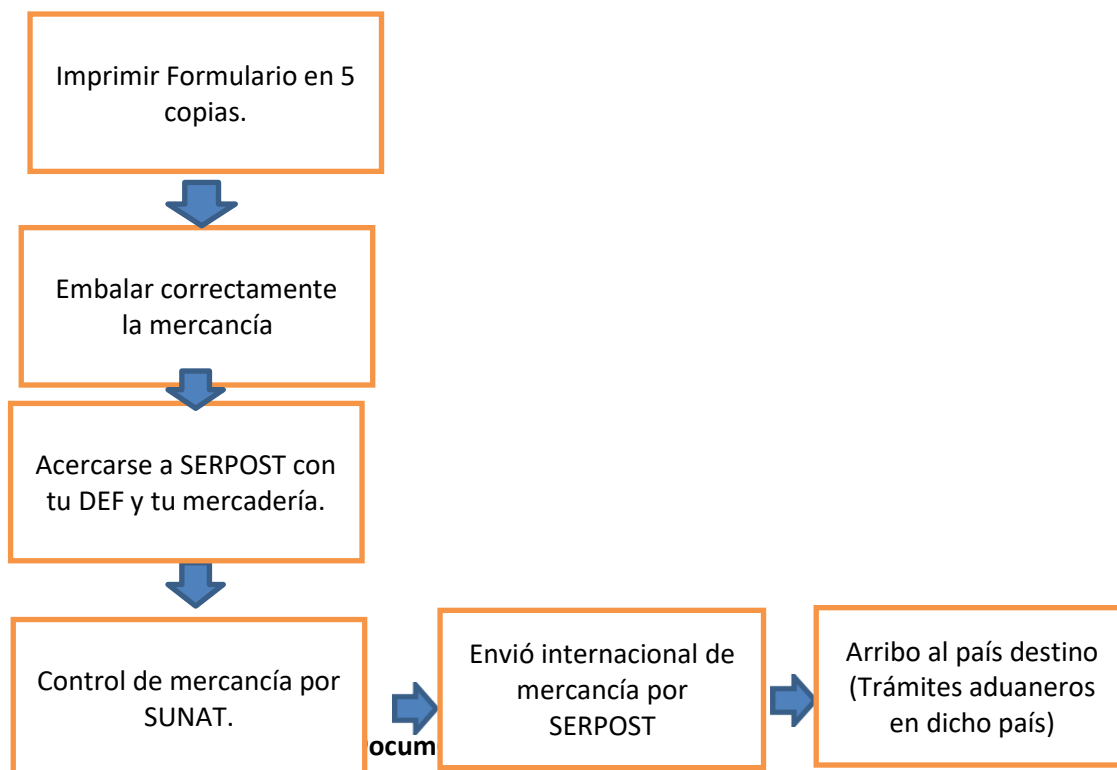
Imprimir Formulario en 5 copias.

Embalar correctamente la mercancía

Acercarse a SERPOST con tu DEF y tu mercadería.

Control de mercancía por SUNAT.

ocum

Envió internacional de mercancía por SERPOST

Arribo al país destino (Trámites aduaneros en dicho país)